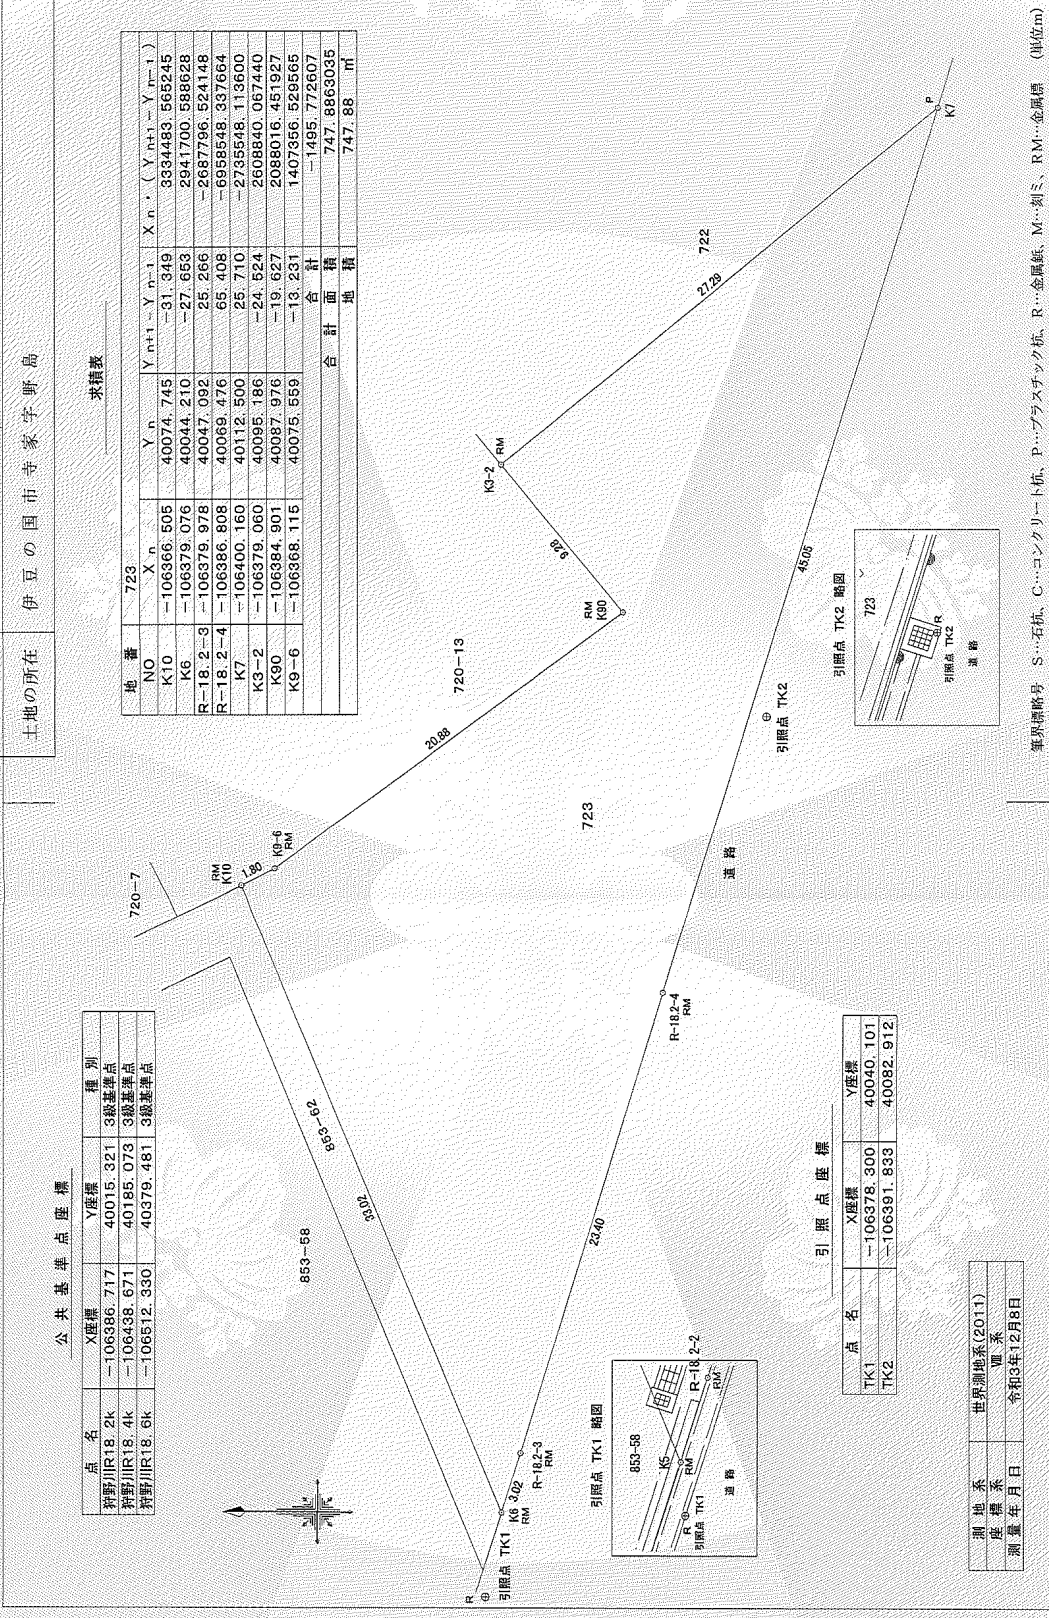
土地の所在　伊豆の国市寺家字野島

求積表

| 地番 | 723 | | | |
|---|---|---|---|---|
| NO | X n | Y n | Y n+1 − Y n−1 | X n・( Y n+1 − Y n−1 ) |
| K10 | −106366.505 | 40074.745 | −31.349 | 3334483.565245 |
| K6 | −106379.076 | 40044.210 | −27.653 | 2941700.588628 |
| R−18.2−3 | −106379.978 | 40047.092 | 25.266 | −2687796.524148 |
| R−18.2−4 | −106386.808 | 40069.476 | 65.408 | −6958548.337664 |
| K7 | −106400.160 | 40112.500 | 25.710 | −2735548.113600 |
| K3−2 | −106379.060 | 40095.186 | −24.524 | 2608840.067440 |
| K90 | −106384.901 | 40087.976 | −19.627 | 2088016.451927 |
| K9−6 | −106368.115 | 40075.559 | −13.231 | 1407356.529565 |
| | | | 合計 | −1495.772607 |
| | | | 合計面積 | 747.8863035 |
| | | | 地積 | 747.88 ㎡ |

公共基準点座標

| 点名 | X座標 | Y座標 | 種別 |
|---|---|---|---|
| 狩野川R18.2k | −106386.717 | 40015.321 | 3級基準点 |
| 狩野川R18.4k | −106438.671 | 40185.073 | 3級基準点 |
| 狩野川R18.6k | −106512.330 | 40379.481 | 3級基準点 |

引照点座標

| 点名 | X座標 | Y座標 |
|---|---|---|
| TK1 | −106378.300 | 40040.101 |
| TK2 | −106391.833 | 40082.912 |

720−7
720−13
723
722
853−62
853−58
道路
K10 RM
K9−6 RM
K90 RM
K3−2 RM
K7 P
K6 RM
R−18.2−3 RM
R−18.2−4 RM
1.80
20.88
9.28
27.29
45.05
23.40
33.02
3.02
R
引照点 TK1
引照点 TK2

引照点 TK1 略図
853−58
K5
R−18.2−2
RM
RM
R
引照点 TK1
道路

引照点 TK2 略図
723
R
引照点 TK2
道路

| 測地系 | 世界測地系(2011) |
|---|---|
| 座標系 | Ⅷ系 |
| 測量年月日 | 令和3年12月8日 |

筆界標略号　S…石杭、C…コンクリート杭、P…プラスチック杭、R…金属鋲、M…刻ミ、RM…金属標　(単位m)